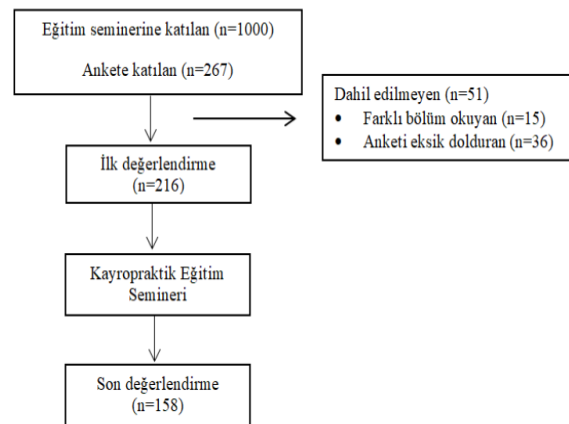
Eğitim seminerine katılan (n=1000)

Ankete katılan (n=267)

Dahil edilmeyen (n=51)
• Farklı bölüm okuyan (n=15)
• Anketi eksik dolduran (n=36)

İlk değerlendirme
(n=216)

Kayropraktik Eğitim Semineri

Son değerlendirme
(n=158)